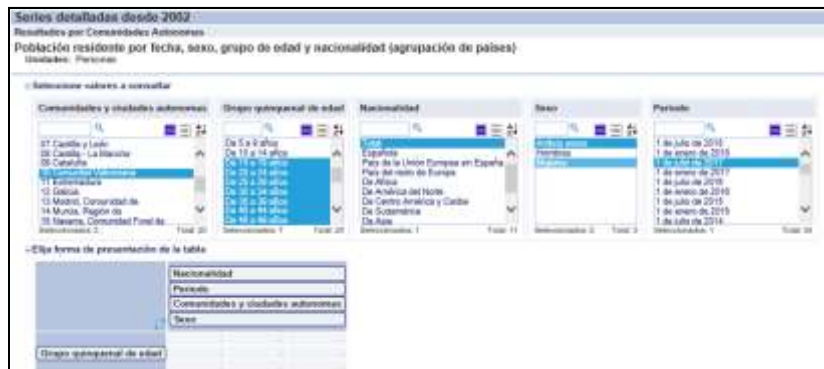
Series detalladas desde 2002

Resultados por Comunidades Autónomas

Población residente por fecha, sexo, grupo de edad y nacionalidad (agrupación de países)

Unidades: Personas

- Seleccione valores a consultar

Comunidades y ciudades autónomas

07 Castilla y León
08 Castilla - La Mancha
09 Cataluña
10 Comunitat Valenciana
11 Extremadura
12 Galicia
13 Madrid, Comunidad de
14 Murcia, Región de
15 Navarra, Comunidad Foral de

Seleccionados: 1 Total: 20

Grupo quinquenal de edad

De 5 a 9 años
De 10 a 14 años
De 15 a 19 años
De 20 a 24 años
De 25 a 29 años
De 30 a 34 años
De 35 a 39 años
De 40 a 44 años
De 45 a 49 años

Seleccionados: 7 Total: 20

Nacionalidad

Total
Española
País de la Unión Europea sin España
País del resto de Europa
De África
De América del Norte
De Centro América y Caribe
De Sudamérica
De Asia

Seleccionados: 1 Total: 11

Sexo

Ambos sexos
Hombres
Mujeres

Seleccionados: 2 Total: 3

Periodo

1 de julio de 2018
1 de enero de 2018
1 de julio de 2017
1 de enero de 2017
1 de julio de 2016
1 de enero de 2016
1 de julio de 2015
1 de enero de 2015
1 de julio de 2014

Seleccionados: 1 Total: 34

- Elija forma de presentación de la tabla

Nacionalidad
Periodo
Comunidades y ciudades autónomas
Sexo

Grupo quinquenal de edad